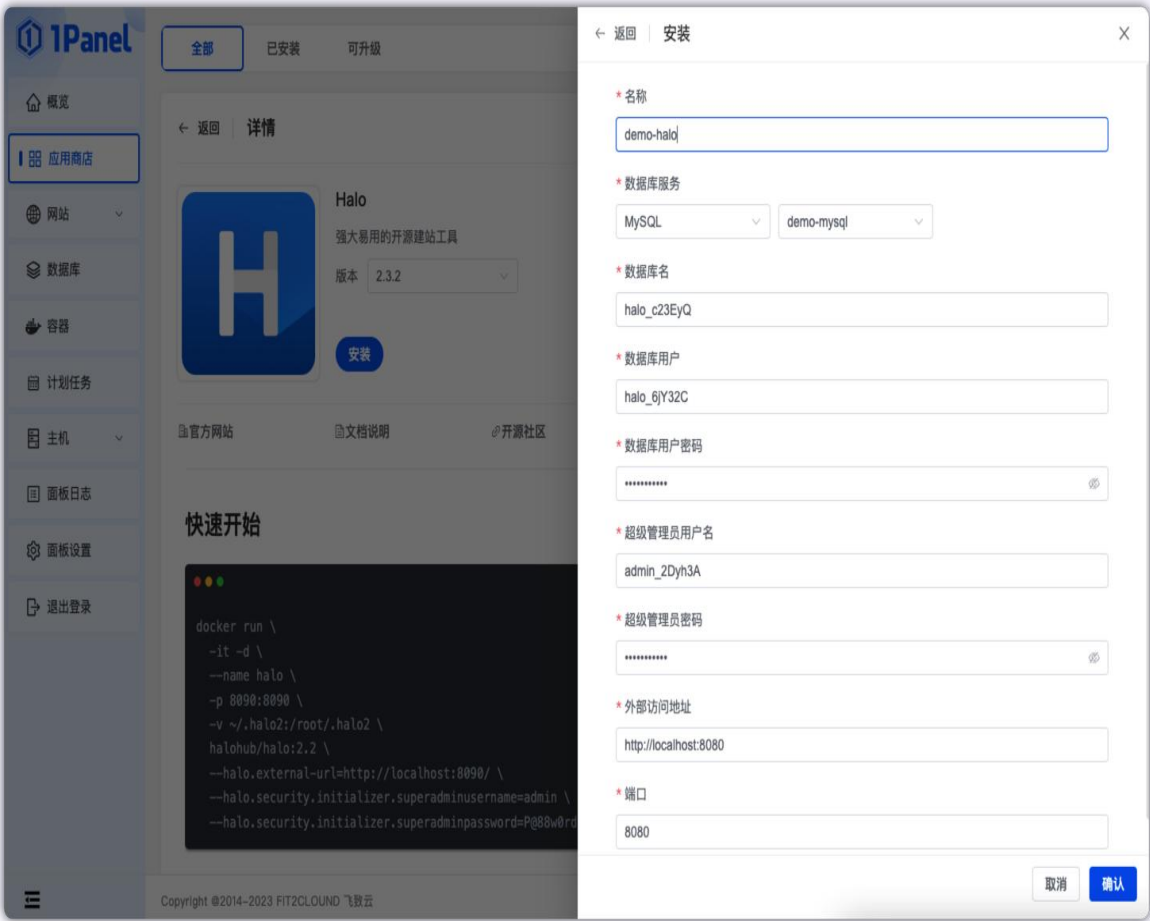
1Panel

全部 已安装 可升级

概览
应用商店
网站
数据库
容器
计划任务
主机
面板日志
面板设置
退出登录

← 返回 详情

Halo
强大易用的开源建站工具
版本 2.3.2
安装

官方网站 文档说明 开源社区

快速开始

docker run \
-it -d \
--name halo \
-p 8090:8090 \
-v ~/.halo2:/root/.halo2 \
halohub/halo:2.2 \
--halo.external-url=http://localhost:8090/ \
--halo.security.initializer.superadminusername=admin \
--halo.security.initializer.superadminpassword=P@88w0rd

Copyright @2014-2023 FIT2CLOUND 飞致云

← 返回 安装

* 名称
demo-halo
* 数据库服务
MySQL demo-mysql
* 数据库名
halo_c23EyQ
* 数据库用户
halo_6jY32C
* 数据库用户密码
••••••••••••
* 超级管理员用户名
admin_2Dyh3A
* 超级管理员密码
••••••••••••
* 外部访问地址
http://localhost:8080
* 端口
8080

取消 确认